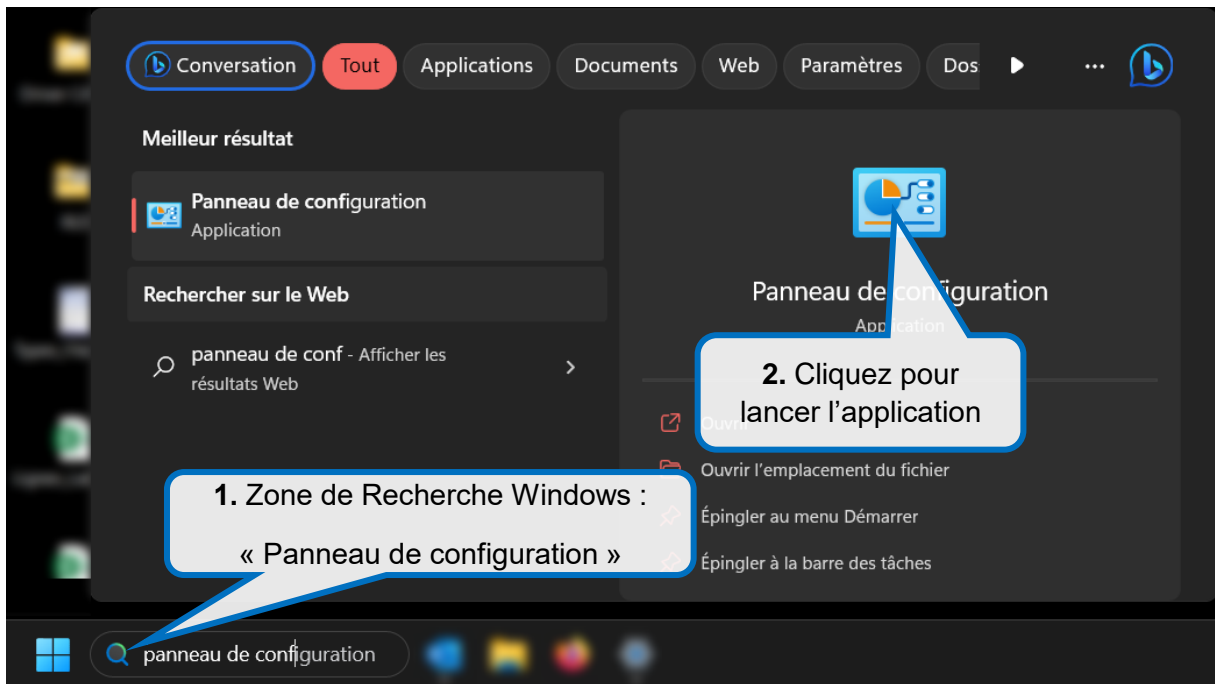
Conversation Tout Applications Documents Web Paramètres Dos ...

Meilleur résultat

Panneau de configuration
Application

Rechercher sur le Web

panneau de conf - Afficher les résultats Web

Panneau de configuration
Application

2. Cliquez pour lancer l'application

Ouvrir

Ouvrir l'emplacement du fichier

Épingler au menu Démarrer

Épingler à la barre des tâches

1. Zone de Recherche Windows :

« Panneau de configuration »

panneau de configuration